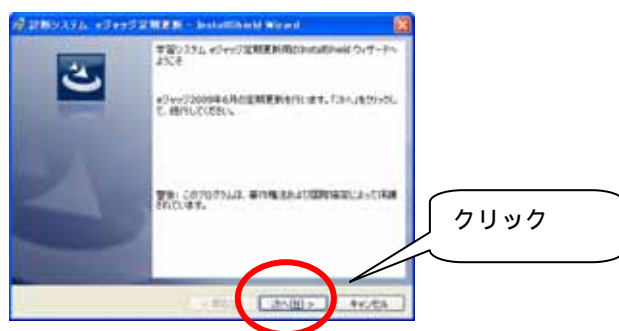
学習システム eジャッジ定期更新 - InstallShield Wizard

学習システム eジャッジ定期更新用のInstallShield ウィザードへようこそ

eジャッジ2009年6月の定期更新を行います。「次へ」をクリックして、続行してください。

警告: このプログラムは、著作権法および国際協定によって保護されています。

< 戻る(B)

次へ(N) >

キャンセル

クリック